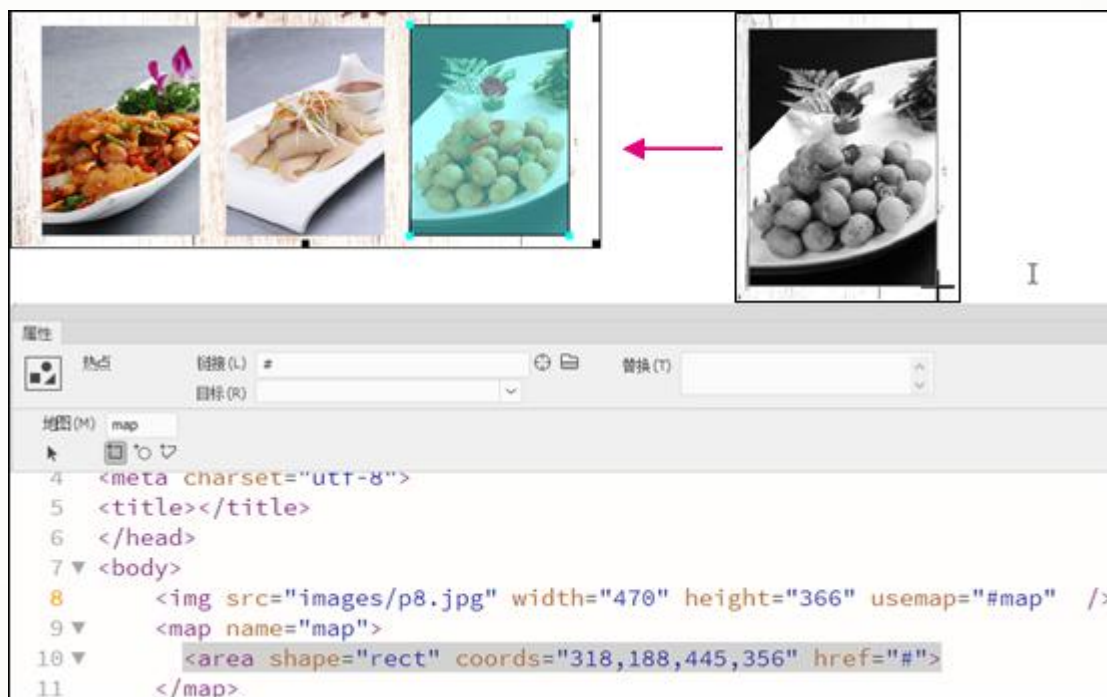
属性

热点

链接(L) #

替换(T)

目标(R)

地图(M) map

4 <meta charset="utf-8">
5 <title></title>
6 </head>
7 <body>
8 <img src="images/p8.jpg" width="470" height="366" usemap="#map" />
9 <map name="map">
10 <area shape="rect" coords="318,188,445,356" href="#">
11 </map>